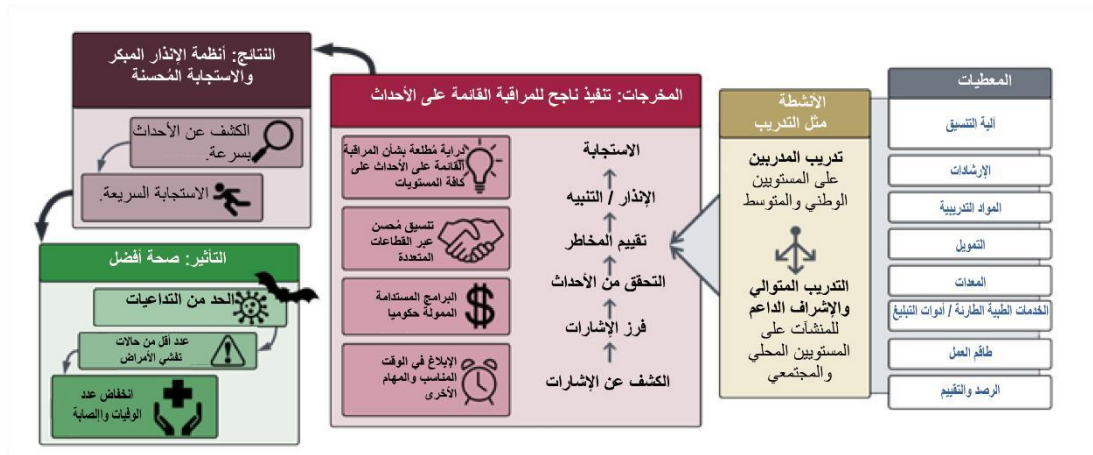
المعطيات

آلية التنسيق

الإرشادات

المواد التدريبية

التمويل

المعدات

الخدمات الطبية الطارئة / أدوات التبليغ

طاقم العمل

الرصد والتقييم

الأنشطة
مثل التدريب

تدريب المدربين على المستويين الوطني والمتوسط

التدريب المتوالي والإشراف الداعم للمنشآت على المستويين المحلي والمجتمعي

المخرجات: تنفيذ ناجح للمراقبة القائمة على الأحداث

الاستجابة

الإنذار / التنبيه

تقييم المخاطر

التحقق من الأحداث

فرز الإشارات

الكشف عن الإشارات

دراية مُطلعة بشأن المراقبة القائمة على الأحداث على كافة المستويات

تنسيق مُحسن عبر القطاعات المتعددة

البرامج المستدامة الممولة حكوميا

الإبلاغ في الوقت المناسب والمهام الأخرى

النتائج: أنظمة الإنذار المبكر والاستجابة المُحسنة

الكشف عن الأحداث بسرعة.

الاستجابة السريعة.

التأثير: صحة أفضل

الحد من التداعيات

عدد أقل من حالات تفشي الأمراض

انخفاض عدد الوفيات والإصابة